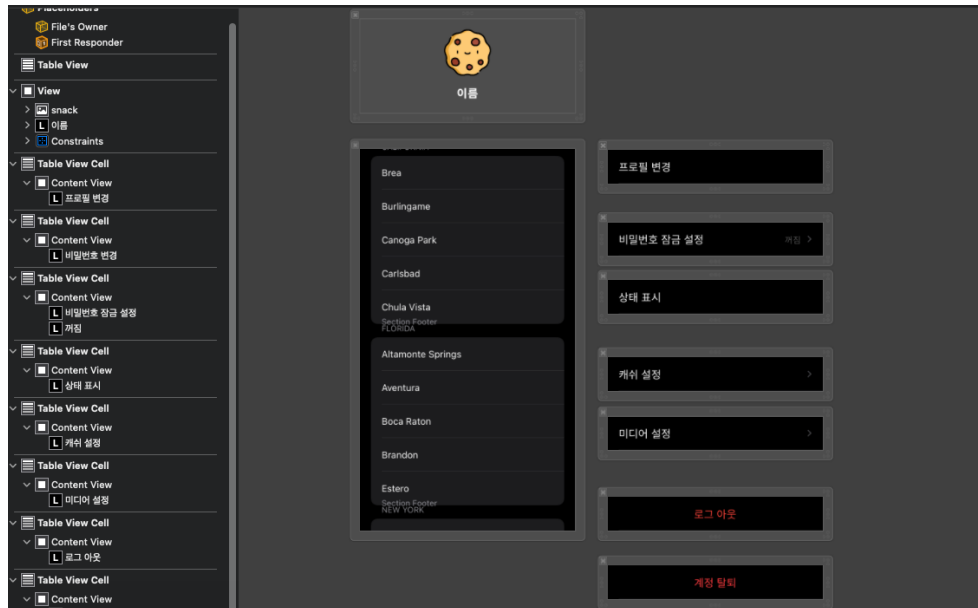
Placeholders
File's Owner
First Responder
Table View
View
snack
이름
Constraints
Table View Cell
Content View
프로필 변경
Table View Cell
Content View
비밀번호 변경
Table View Cell
Content View
비밀번호 잠금 설정
꺼짐
Table View Cell
Content View
상태 표시
Table View Cell
Content View
캐쉬 설정
Table View Cell
Content View
미디어 설정
Table View Cell
Content View
로그 아웃
Table View Cell
Content View

이름

Brea
Burlingame
Canoga Park
Carlsbad
Chula Vista
Section Footer
FLORIDA
Altamonte Springs
Aventura
Boca Raton
Brandon
Estero
Section Footer
NEW YORK

프로필 변경
비밀번호 잠금 설정
꺼짐 >
상태 표시
캐쉬 설정
>
미디어 설정
>
로그 아웃
계정 탈퇴